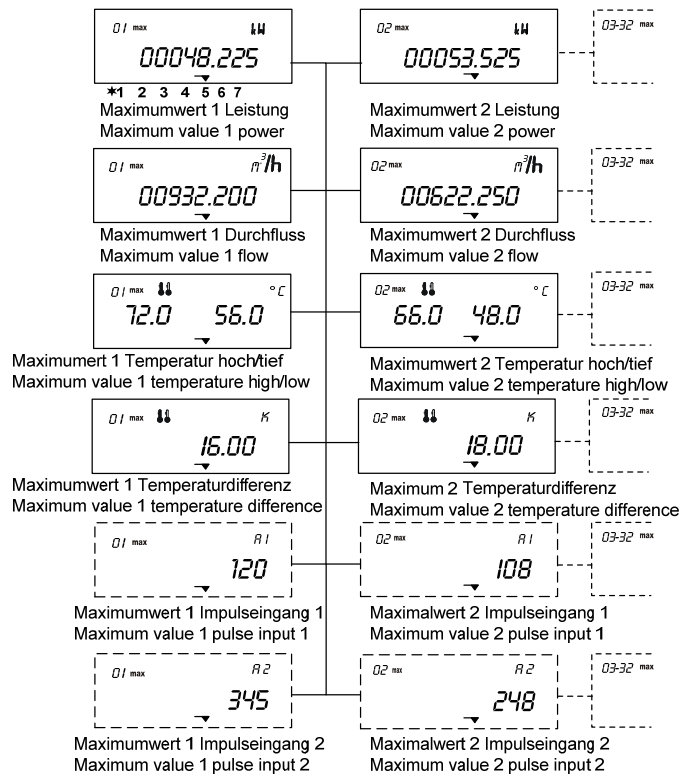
01 max kW
00048.225
✱1 2 3 4 5 6 7
Maximumwert 1 Leistung
Maximum value 1 power

02 max kW
00053.525
Maximumwert 2 Leistung
Maximum value 2 power

03-32 max

01 max $m^3/h$
00932.200
Maximumwert 1 Durchfluss
Maximum value 1 flow

02 max $m^3/h$
00622.250
Maximumwert 2 Durchfluss
Maximum value 2 flow

03-32 max

01 max °C
72.0 56.0
Maximumert 1 Temperatur hoch/tief
Maximum value 1 temperature high/low

02 max °C
66.0 48.0
Maximumwert 2 Temperatur hoch/tief
Maximum value 2 temperature high/low

03-32 max

01 max K
16.00
Maximumwert 1 Temperaturdifferenz
Maximum value 1 temperature difference

02 max K
18.00
Maximum 2 Temperaturdifferenz
Maximum value 2 temperature difference

03-32 max

01 max A1
120
Maximumwert 1 Impulseingang 1
Maximum value 1 pulse input 1

02 max A1
108
Maximalwert 2 Impulseingang 1
Maximum value 2 pulse input 1

03-32 max

01 max A2
345
Maximumwert 1 Impulseingang 2
Maximum value 1 pulse input 2

02 max A2
248
Maximalwert 2 Impulseingang 2
Maximum value 2 pulse input 2

03-32 max